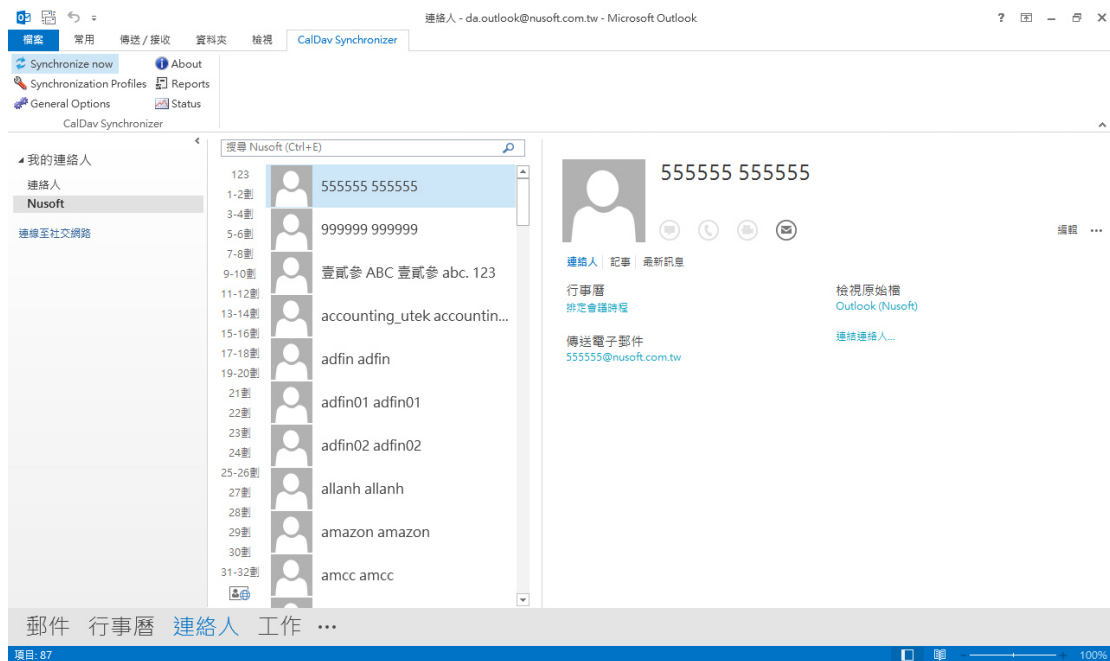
連絡人 - da.outlook@nusoft.com.tw - Microsoft Outlook

? – ×

檔案 常用 傳送 / 接收 資料夾 檢視 CalDav Synchronizer

Synchronize now
Synchronization Profiles
General Options
About
Reports
Status
CalDav Synchronizer

◢ 我的連絡人
連絡人
Nusoft
連線至社交網路

搜尋 Nusoft (Ctrl+E)

123
1-2劃
3-4劃
5-6劃
7-8劃
9-10劃
11-12劃
13-14劃
15-16劃
17-18劃
19-20劃
21劃
22劃
23劃
24劃
25-26劃
27劃
28劃
29劃
30劃
31-32劃

555555 555555
999999 999999
壹貳參 ABC 壹貳參 abc. 123
accounting_utek accountin...
adfin adfin
adfin01 adfin01
adfin02 adfin02
allanh allanh
amazon amazon
amcc amcc

555555 555555

編輯 ···

連絡人 記事 最新訊息

行事曆
排定會議時程

檢視原始檔
Outlook (Nusoft)

傳送電子郵件
555555@nusoft.com.tw

連結連絡人...

郵件 行事曆 連絡人 工作 ···

項目: 87

100%